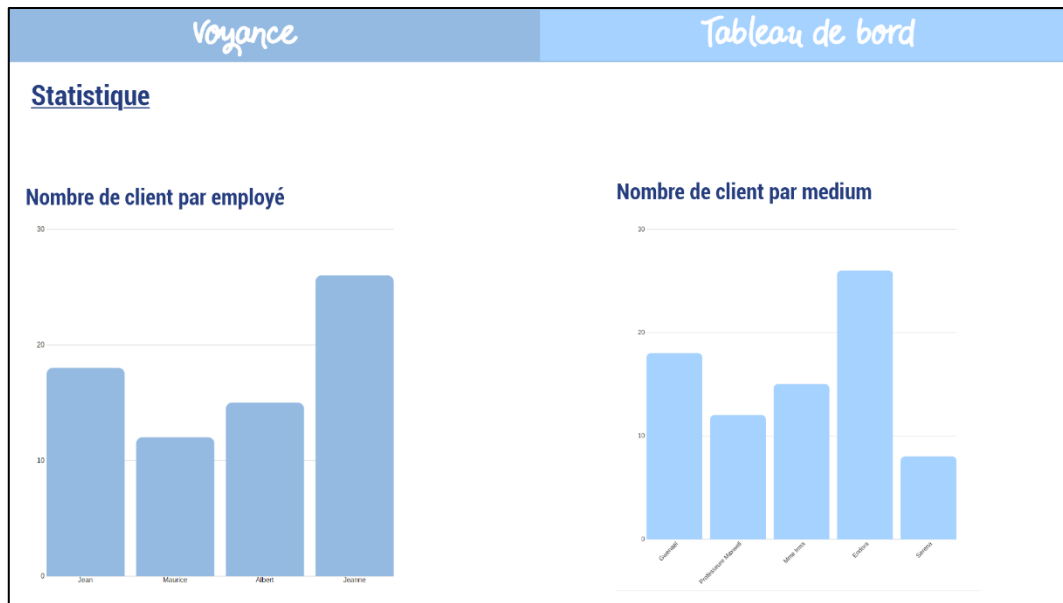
Voyance

Tableau de bord

Statistique

Nombre de client par employé

30
20
10
0

Jean
Maurice
Albert
Jeanne

Nombre de client par medium

30
20
10
0

Gwenaël
Professeure Maxwell
Mme Irma
Endora
Serena